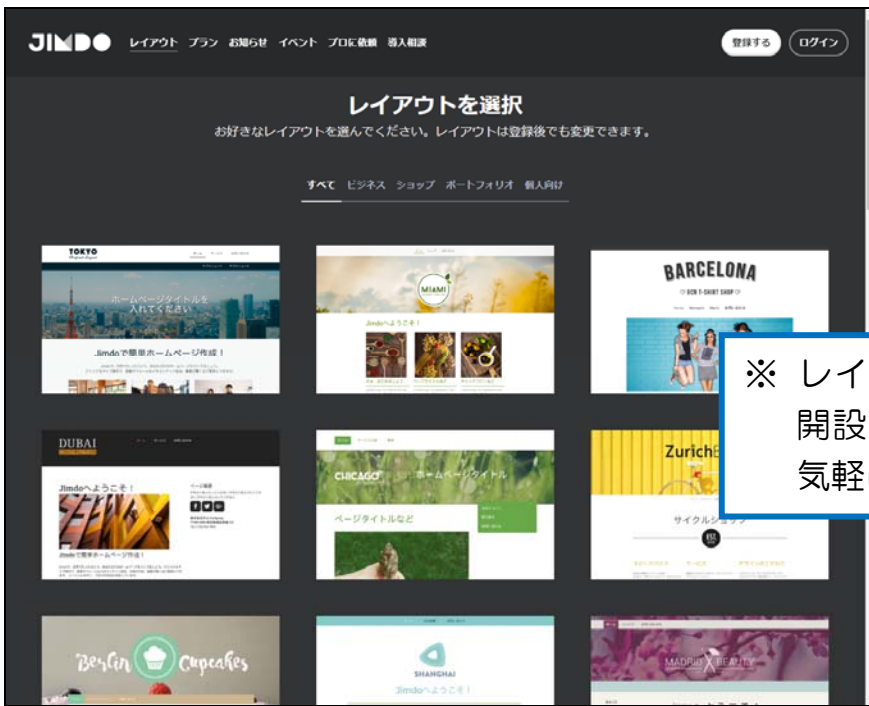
JIMDO レイアウト プラン お知らせ イベント プロに依頼 導入相談

登録する ログイン

レイアウトを選択

お好きなレイアウトを選んでください。レイアウトは登録後でも変更できます。

すべて ビジネス ショップ ポートフォリオ 個人向け

TOKYO

ホームページタイトルを入れてください

Jimdoで簡単ホームページ作成！

MIAMI

Jimdoへようこそ！

BARCELONA

OCN T-SHIRT SHOP

DUBAI

Jimdoへようこそ！

Jimdoで簡単ホームページ作成！

CHICAGO ホームページタイトル

ページタイトルなど

Zurich

サイクルショップ

Berlin Cupcakes

SHANGHAI

Jimdoへようこそ！

MADRID BEAUTY

※ レイ
開設
気軽